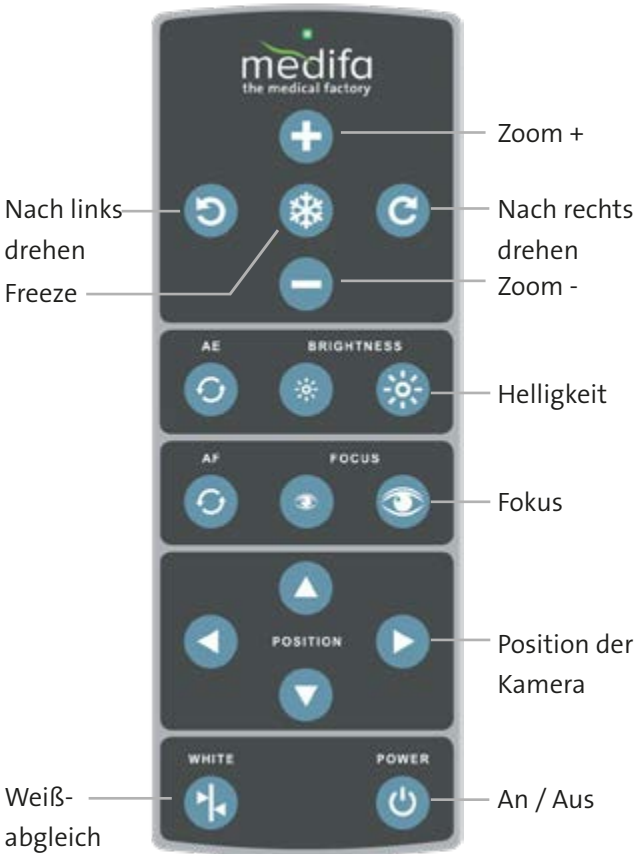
medifa
the medical factory

Zoom +

Nach links drehen

Nach rechts drehen

Freeze

Zoom -

AE

BRIGHTNESS

Helligkeit

AF

FOCUS

Fokus

POSITION

Position der Kamera

WHITE

POWER

Weiß-abgleich

An / Aus